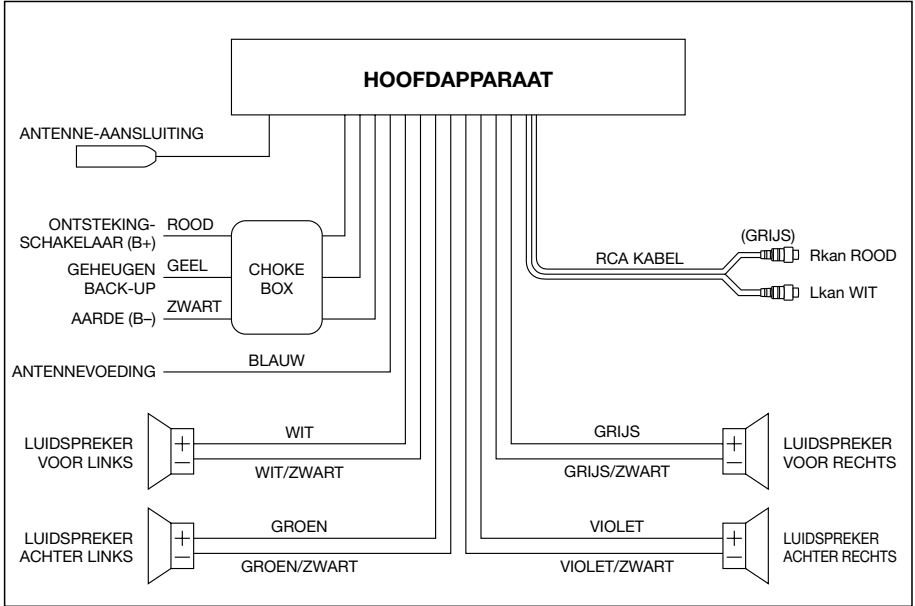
HOOFDAPPARAAT

ANTENNE-AANSLUITING

ONTSTEKING-SCHAKELAAR (B+)
ROOD

GEHEUGEN BACK-UP
GEEL

CHOKE BOX

AARDE (B–)
ZWART

ANTENNEVOEDING
BLAUW

(GRIJS)
RCA KABEL
Rkan ROOD
Lkan WIT

LUIDSPREKER VOOR LINKS
+
–
WIT
WIT/ZWART

GRIJS
GRIJS/ZWART
+
–
LUIDSPREKER VOOR RECHTS

LUIDSPREKER ACHTER LINKS
+
–
GROEN
GROEN/ZWART

VIOLET
VIOLET/ZWART
+
–
LUIDSPREKER ACHTER RECHTS